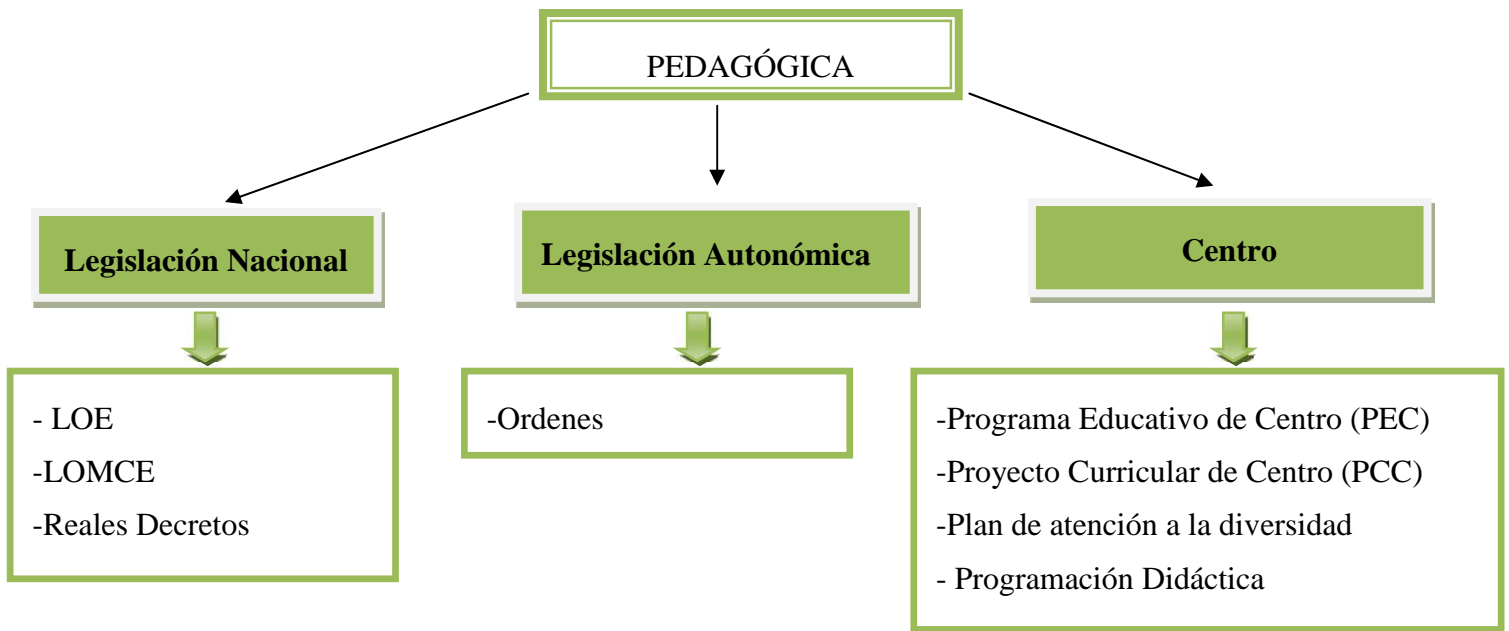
PEDAGÓGICA

Legislación Nacional

- LOE
-LOMCE
-Reales Decretos

Legislación Autonómica

-Ordenes

Centro

-Programa Educativo de Centro (PEC)
-Proyecto Curricular de Centro (PCC)
-Plan de atención a la diversidad
- Programación Didáctica